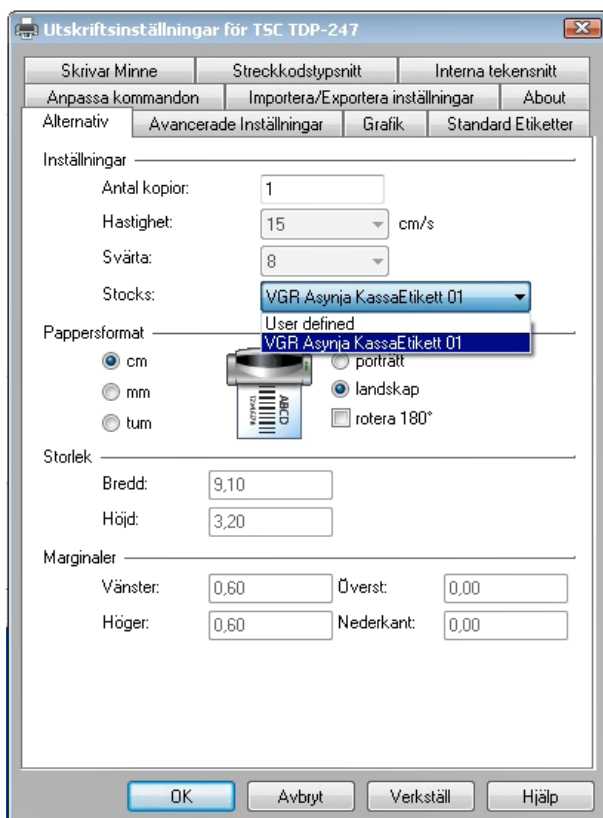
Utskriftsinställningar för TSC TDP-247

Skrivar Minne | Streckkodstypsnitt | Interna tekensnitt
Anpassa kommandon | Importera/Exportera inställningar | About
Alternativ | Avancerade Inställningar | Grafik | Standard Etiketter

Inställningar
Antal kopior: 1
Hastighet: 15 cm/s
Svärta: 8
Stocks: VGR Asynja KassaEtikett 01
User defined
VGR Asynja KassaEtikett 01

Pappersformat
cm
mm
tum
ABCD
porträtt
landskap
rotera 180°

Storlek
Bredd: 9,10
Höjd: 3,20

Marginaler
Vänster: 0,60
Överst: 0,00
Höger: 0,60
Nederkant: 0,00

OK | Avbryt | Verkställ | Hjälp